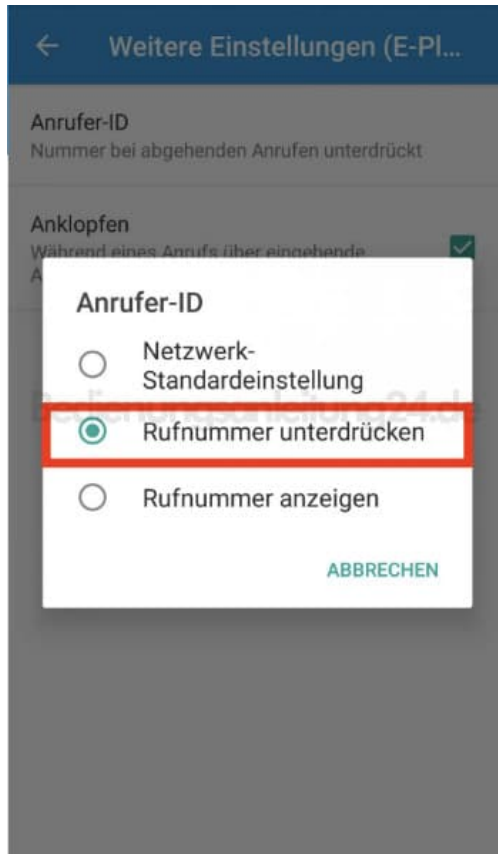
← Weitere Einstellungen (E-Pl...

Anrufer-ID
Nummer bei abgehenden Anrufen unterdrückt

Anklopfen
Während eines Anrufs über eingehende A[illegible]

Anrufer-ID

Netzwerk-Standardeinstellung

Rufnummer unterdrücken

Rufnummer anzeigen

ABBRECHEN

Bedienungsanleitung24.de